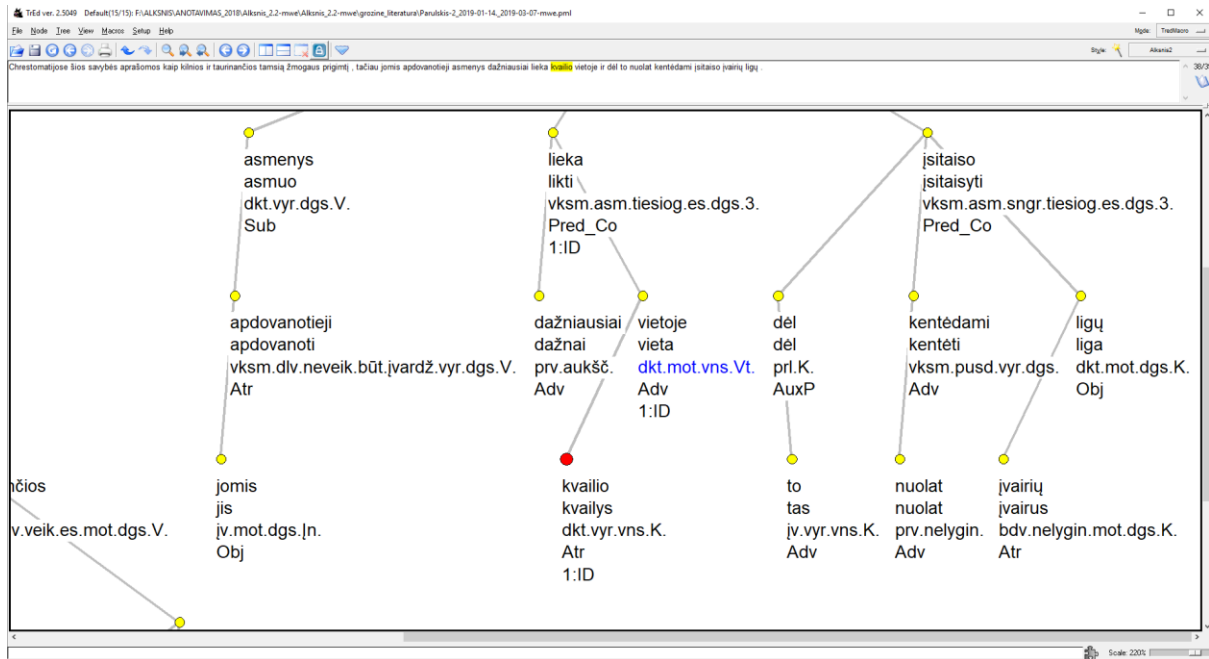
TrEd ver. 2.5049 Default(15/15): F:\ALKSNIS\ANOTAVIMAS_2018\Alksnis_2.2-mwe\Alksnis_2.2-mwe\grozine_literatura\Parulskis-2_2019-01-14._2019-03-07-mwe.pml

File Node Tree View Macros Setup Help

Mode: TredMacro

Style: Alksnis2

Chrestomatijose šios savybės aprašomos kaip kilnios ir taurinančios tamsią žmogaus prigimtį , tačiau jomis apdovanotieji asmenys dažniausiai lieka kvailio vietoje ir dėl to nuolat kentėdami įsitaiso įvairių ligų .

38/3

asmenys
asmuo
dkt.vyr.dgs.V.
Sub

lieka
likti
vksm.asm.tiesiog.es.dgs.3.
Pred_Co
1:ID

įsitaiso
įsitaisyti
vksm.asm.sngr.tiesiog.es.dgs.3.
Pred_Co

apdovanotieji
apdovanoti
vksm.dlv.neveik.būt.įvardž.vyr.dgs.V.
Atr

dažniausiai
dažnai
prv.aukšč.
Adv

vietoje
vieta
dkt.mot.vns.Vt.
Adv
1:ID

dėl
dėl
prl.K.
AuxP

kentėdami
kentėti
vksm.pusd.vyr.dgs.
Adv

ligų
liga
dkt.mot.dgs.K.
Obj

nčios
v.veik.es.mot.dgs.V.

jomis
jis
įv.mot.dgs.Įn.
Obj

kvailio
kvailys
dkt.vyr.vns.K.
Atr
1:ID

to
tas
įv.vyr.vns.K.
Adv

nuolat
nuolat
prv.nelygin.
Adv

įvairių
įvairus
bdv.nelygin.mot.dgs.K.
Atr

Scale: 220%